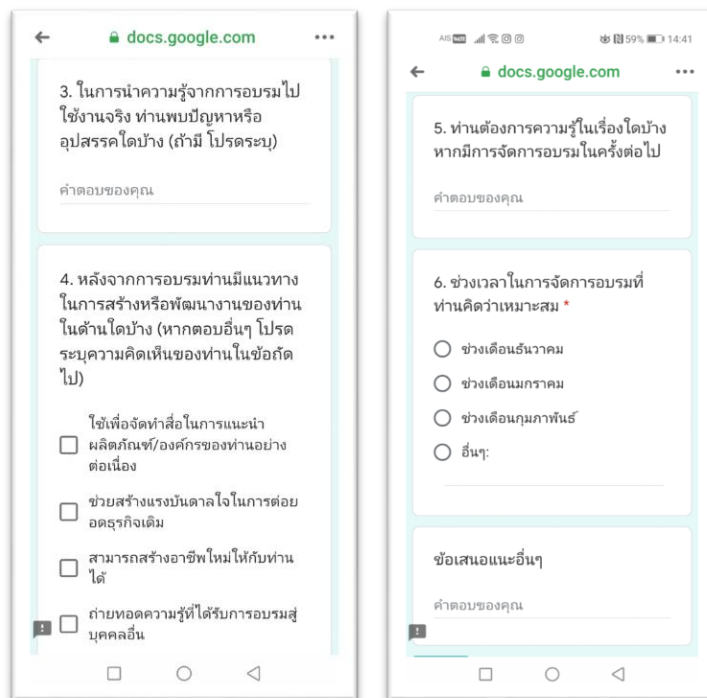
← docs.google.com ⋮

3. ในการนำความรู้จากการอบรมไปใช้งานจริง ท่านพบปัญหาหรืออุปสรรคใดบ้าง (ถ้ามี โปรดระบุ)

คำตอบของคุณ

4. หลังจากการอบรมท่านมีแนวทางในการสร้างหรือพัฒนางานของท่านในด้านใดบ้าง (หากตอบอื่นๆ โปรดระบุความคิดเห็นของท่านในข้อถัดไป)

ใช้เพื่อจัดทำสื่อในการแนะนำผลิตภัณฑ์/องค์กรของท่านอย่างต่อเนื่อง

ช่วยสร้างแรงบันดาลใจในการต่อยอดธุรกิจเดิม

สามารถสร้างอาชีพใหม่ให้กับท่านได้

ถ่ายทอดความรู้ที่ได้รับการอบรมสู่บุคคลอื่น

AIS 59% 14:41

← docs.google.com ⋮

5. ท่านต้องการความรู้ในเรื่องใดบ้างหากมีการจัดการอบรมในครั้งต่อไป

คำตอบของคุณ

6. ช่วงเวลาในการจัดการอบรมที่ท่านคิดว่าเหมาะสม *

ช่วงเดือนธันวาคม

ช่วงเดือนมกราคม

ช่วงเดือนกุมภาพันธ์

อื่นๆ:

ข้อเสนอแนะอื่นๆ

คำตอบของคุณ